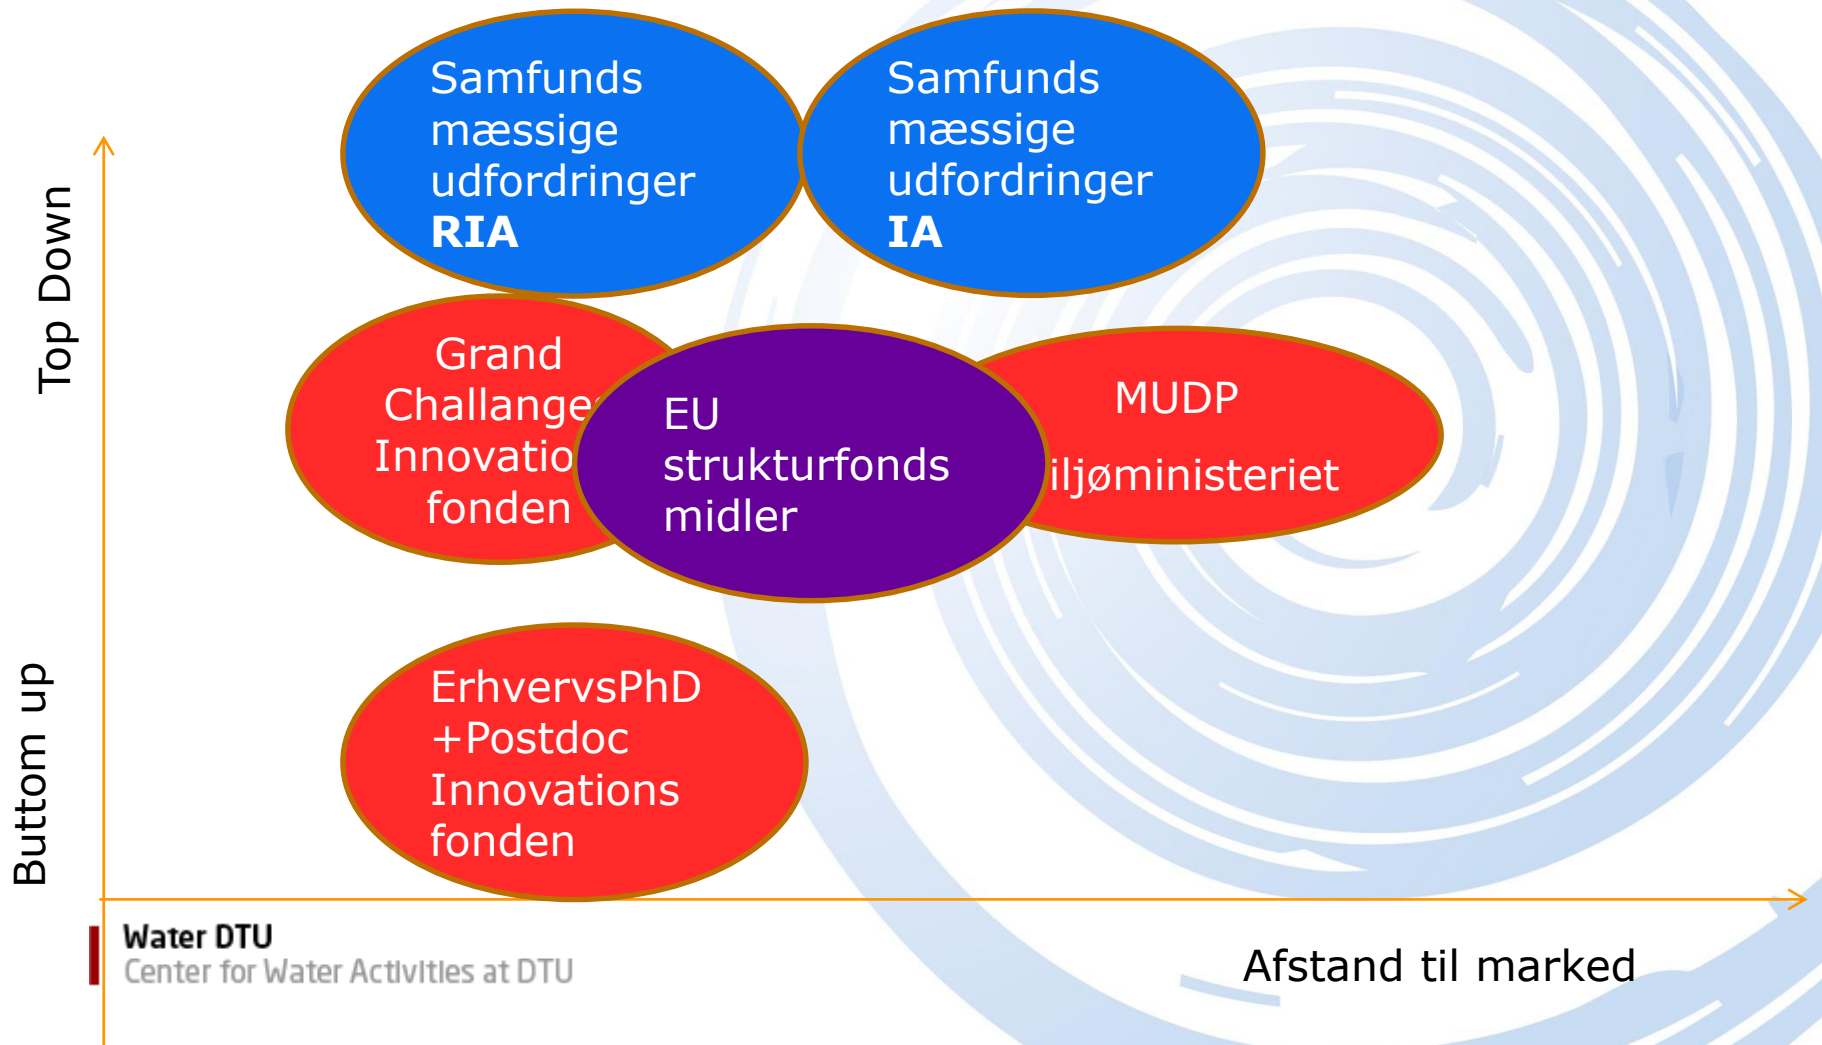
Top Down

Buttom up

Samfunds mæssige udfordringer
**RIA**

Samfunds mæssige udfordringer
**IA**

Grand Challange Innovatio fonden

EU strukturfonds midler

MUDP
iljøministeriet

ErhvervsPhD +Postdoc Innovations fonden

Water DTU
Center for Water Activities at DTU

Afstand til marked